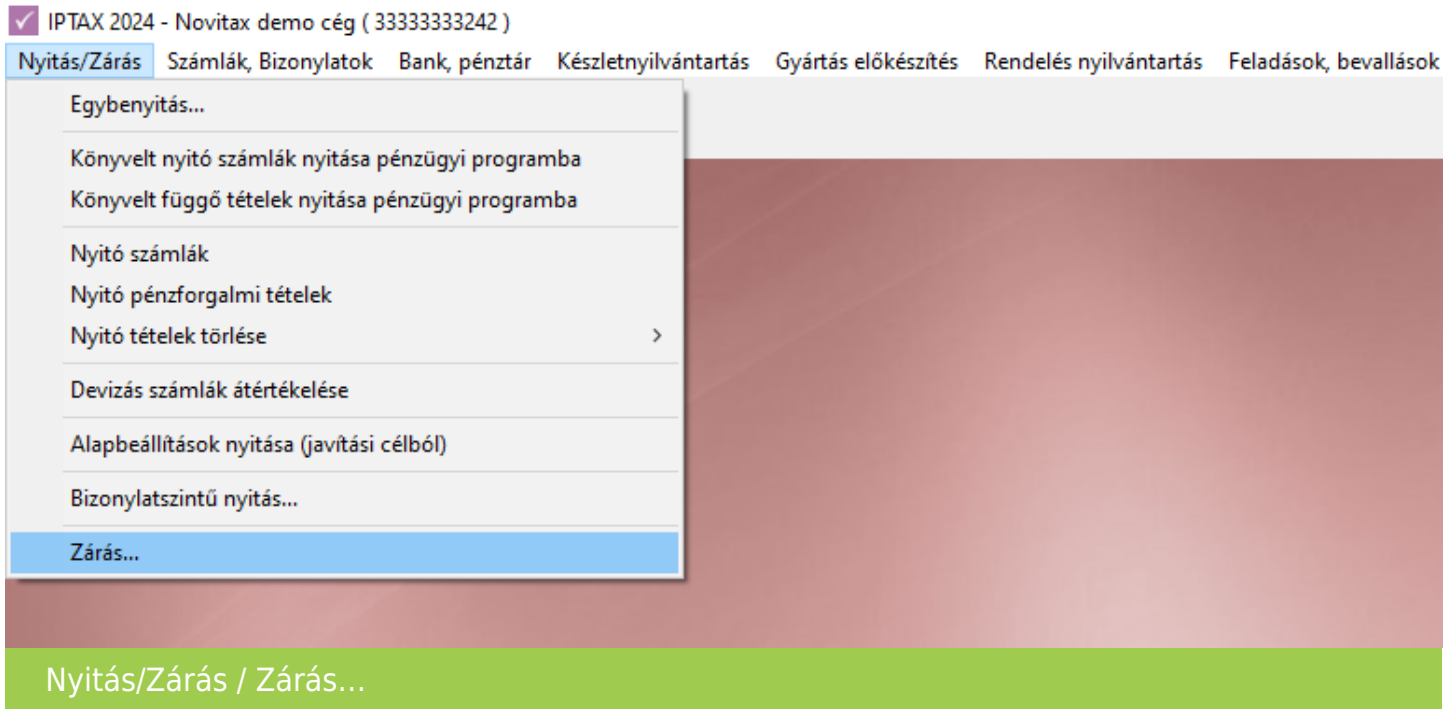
IPTAX 2024 - Novitax demo cég ( 33333333242 )

Nyitás/Zárás Számlák, Bizonylatok Bank, pénztár Készletnyilvántartás Gyártás előkészítés Rendelés nyilvántartás Feladások, bevallások

Egybenyitás...

Könyvelt nyitó számlák nyitása pénzügyi programba
Könyvelt függő tételek nyitása pénzügyi programba

Nyitó számlák
Nyitó pénzforgalmi tételek
Nyitó tételek törlése >

Devizás számlák átértékelése

Alapbeállítások nyitása (javítási célból)

Bizonylatszintű nyitás...

Zárás...

Nyitás/Zárás / Zárás...